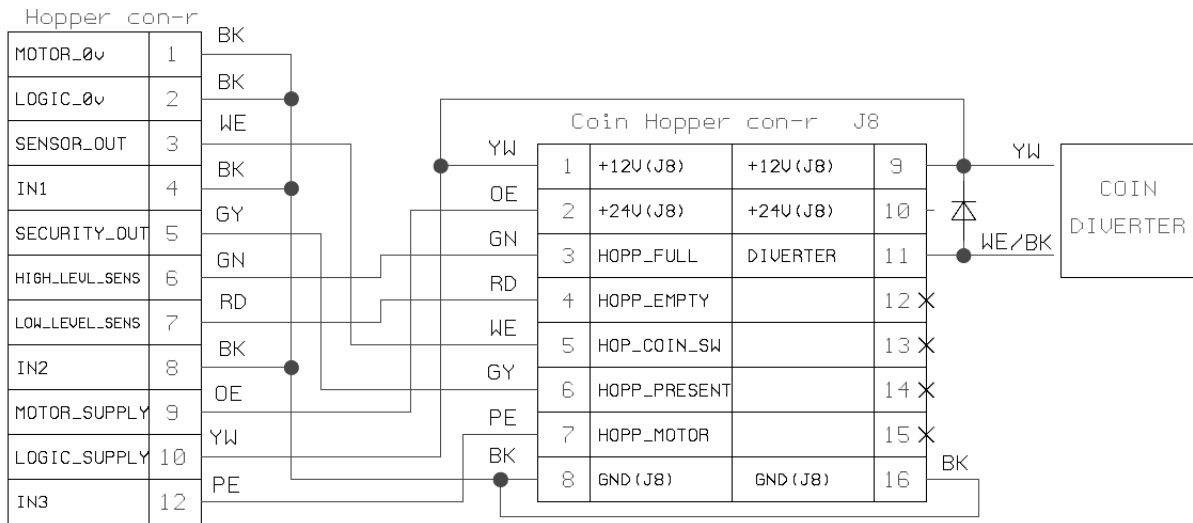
Hopper con-r

| MOTOR_0v | 1 |
|---|---|
| LOGIC_0v | 2 |
| SENSOR_OUT | 3 |
| IN1 | 4 |
| SECURITY_OUT | 5 |
| HIGH_LEVL_SENS | 6 |
| LOW_LEVEL_SENS | 7 |
| IN2 | 8 |
| MOTOR_SUPPLY | 9 |
| LOGIC_SUPPLY | 10 |
| IN3 | 12 |

BK
BK
WE
BK
GY
GN
RD
BK
OE
YW
PE

Coin Hopper con-r J8

YW
OE
GN
RD
WE
GY
PE
BK

| 1 | +12V(J8) | +12V(J8) | 9 |
|---|---|---|---|
| 2 | +24V(J8) | +24V(J8) | 10 |
| 3 | HOPP_FULL | DIVERTER | 11 |
| 4 | HOPP_EMPTY | | 12 |
| 5 | HOP_COIN_SW | | 13 |
| 6 | HOPP_PRESENT | | 14 |
| 7 | HOPP_MOTOR | | 15 |
| 8 | GND(J8) | GND(J8) | 16 |

YW
WE/BK
BK

COIN DIVERTER